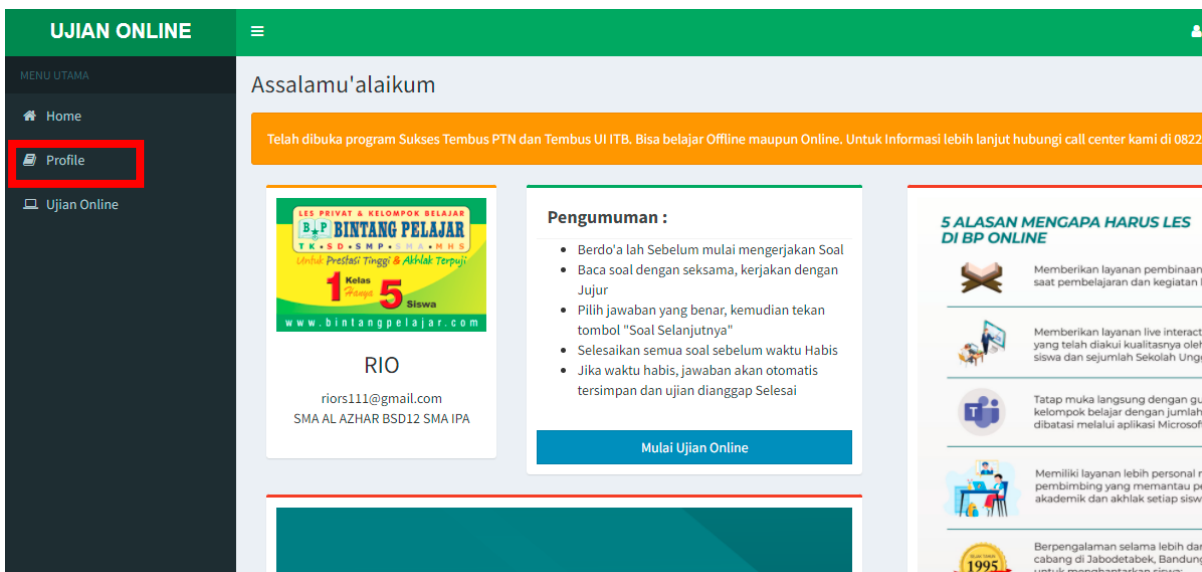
UJIAN ONLINE

MENU UTAMA

Home

Profile

Ujian Online

Assalamu'alaikum

Telah dibuka program Sukses Tembus PTN dan Tembus UI ITB. Bisa belajar Offline maupun Online. Untuk Informasi lebih lanjut hubungi call center kami di 0822

LES PRIVAT & KELOMPOK BELAJAR
BP BINTANG PELAJAR
TK • SD • SMP • SMA • MHS
Untuk Prestasi Tinggi & Akhlak Terpuji
1 Kelas Hanya 5 Siswa
www.bintangpelajar.com

RIO

riors111@gmail.com
SMA AL AZHAR BSD12 SMA IPA

Pengumuman :

- Berdo'a lah Sebelum mulai mengerjakan Soal
- Baca soal dengan seksama, kerjakan dengan Jujur
- Pilih jawaban yang benar, kemudian tekan tombol "Soal Selanjutnya"
- Selesaikan semua soal sebelum waktu Habis
- Jika waktu habis, jawaban akan otomatis tersimpan dan ujian dianggap Selesai

Mulai Ujian Online

5 ALASAN MENGAPA HARUS LES DI BP ONLINE

Memberikan layanan pembinaan saat pembelajaran dan kegiatan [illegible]

Memberikan layanan live interact yang telah diakui kualitasnya oleh siswa dan sejumlah Sekolah Ungg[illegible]

Tatap muka langsung dengan gu kelompok belajar dengan jumlah dibatasi melalui aplikasi Microsof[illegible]

Memiliki layanan lebih personal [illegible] pembimbing yang memantau p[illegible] akademik dan akhlak setiap sisw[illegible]

1995

Berpengalaman selama lebih dar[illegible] cabang di Jabodetabek, Bandung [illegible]